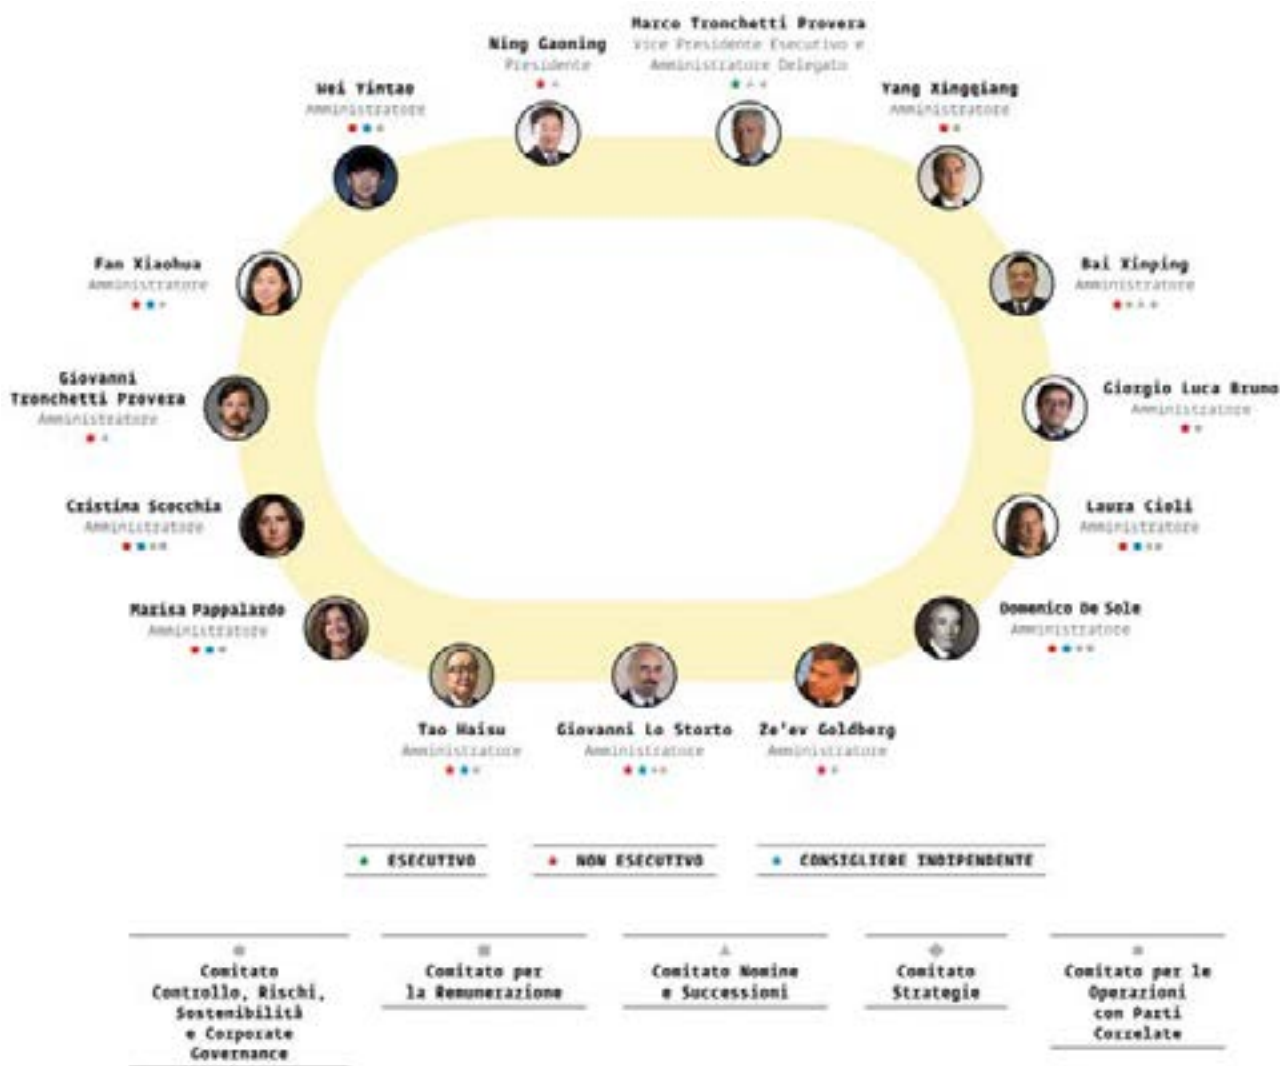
Ning Gaoning
Presidente

Marco Tronchetti Provera
Vice Presidente Esecutivo e Amministratore Delegato

Wei Yintao
Amministratore

Yang Xingqiang
Amministratore

Fan Xiaohua
Amministratore

Bai Xinping
Amministratore

Giovanni Tronchetti Provera
Amministratore

Giorgio Luca Bruno
Amministratore

Cristina Scocchia
Amministratore

Laura Cioli
Amministratore

Marisa Pappalardo
Amministratore

Domenico De Sole
Amministratore

Tao Haisu
Amministratore

Giovanni Lo Storto
Amministratore

Ze'ev Goldberg
Amministratore

ESECUTIVO
NON ESECUTIVO
CONSIGLIERE INDIPENDENTE

Comitato Controllo, Rischi, Sostenibilità e Corporate Governance

Comitato per la Remunerazione

Comitato Nomine e Successioni

Comitato Strategie

Comitato per le Operazioni con Parti Correlate